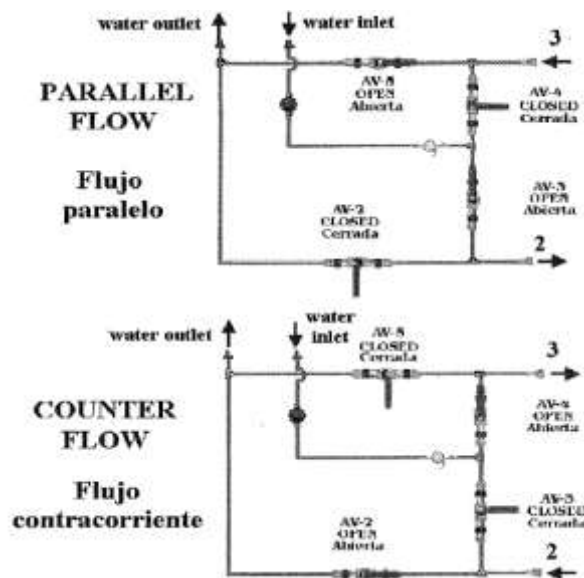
water outlet

water inlet

3

PARALLEL FLOW

Flujo paralelo

AV-5 OPEN Abierta

AV-4 CLOSED Cerrada

AV-3 OPEN Abierta

AV-2 CLOSED Cerrada

2

water outlet

water inlet

3

COUNTER FLOW

Flujo contracorriente

AV-5 CLOSED Cerrada

AV-4 OPEN Abierta

AV-3 CLOSED Cerrada

AV-2 OPEN Abierta

2